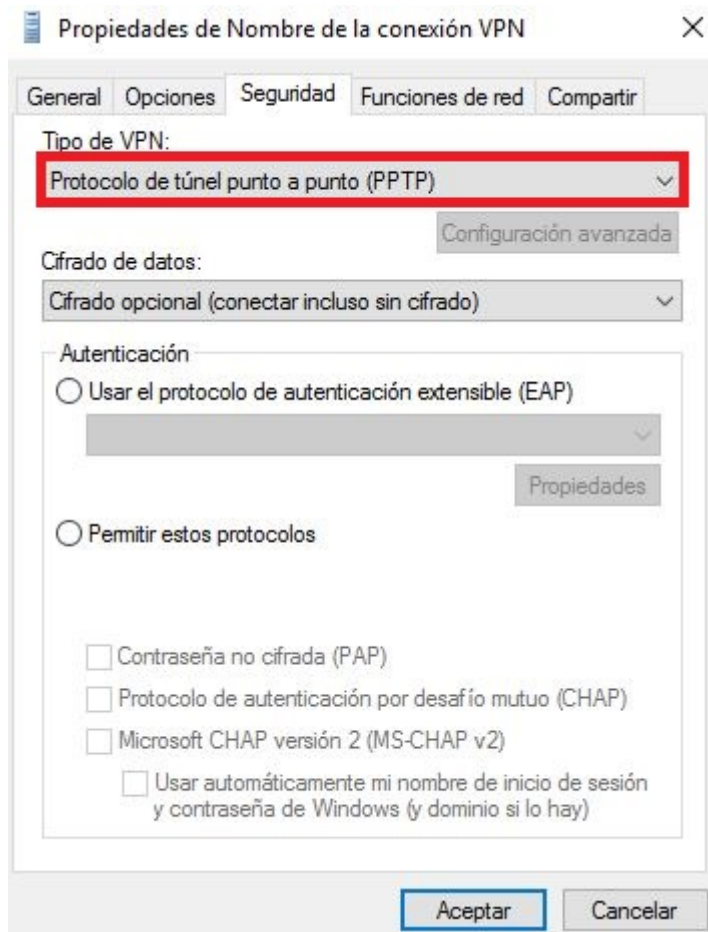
Propiedades de Nombre de la conexión VPN

×

General | Opciones | Seguridad | Funciones de red | Compartir

Tipo de VPN:

Protocolo de túnel punto a punto (PPTP)

Configuración avanzada

Cifrado de datos:

Cifrado opcional (conectar incluso sin cifrado)

Autenticación

Usar el protocolo de autenticación extensible (EAP)

Propiedades

Permitir estos protocolos

Contraseña no cifrada (PAP)

Protocolo de autenticación por desafío mutuo (CHAP)

Microsoft CHAP versión 2 (MS-CHAP v2)

Usar automáticamente mi nombre de inicio de sesión y contraseña de Windows (y dominio si lo hay)

Aceptar

Cancelar